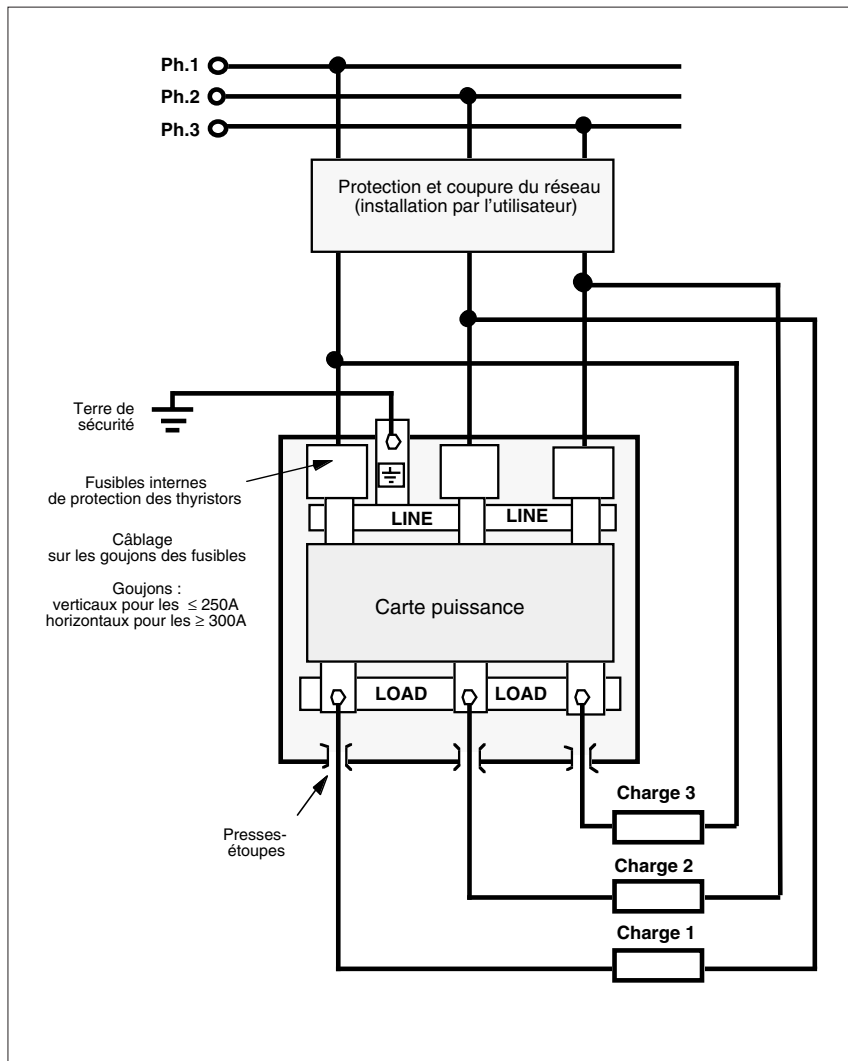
Ph.1
Ph.2
Ph.3

Protection et coupure du réseau
(installation par l'utilisateur)

Terre de sécurité

Fusibles internes de protection des thyristors

Câblage sur les goujons des fusibles

Goujons :
verticaux pour les ≤ 250A
horizontaux pour les ≥ 300A

LINE
LINE

Carte puissance

LOAD
LOAD

Presses-étoupes

Charge 3
Charge 2
Charge 1